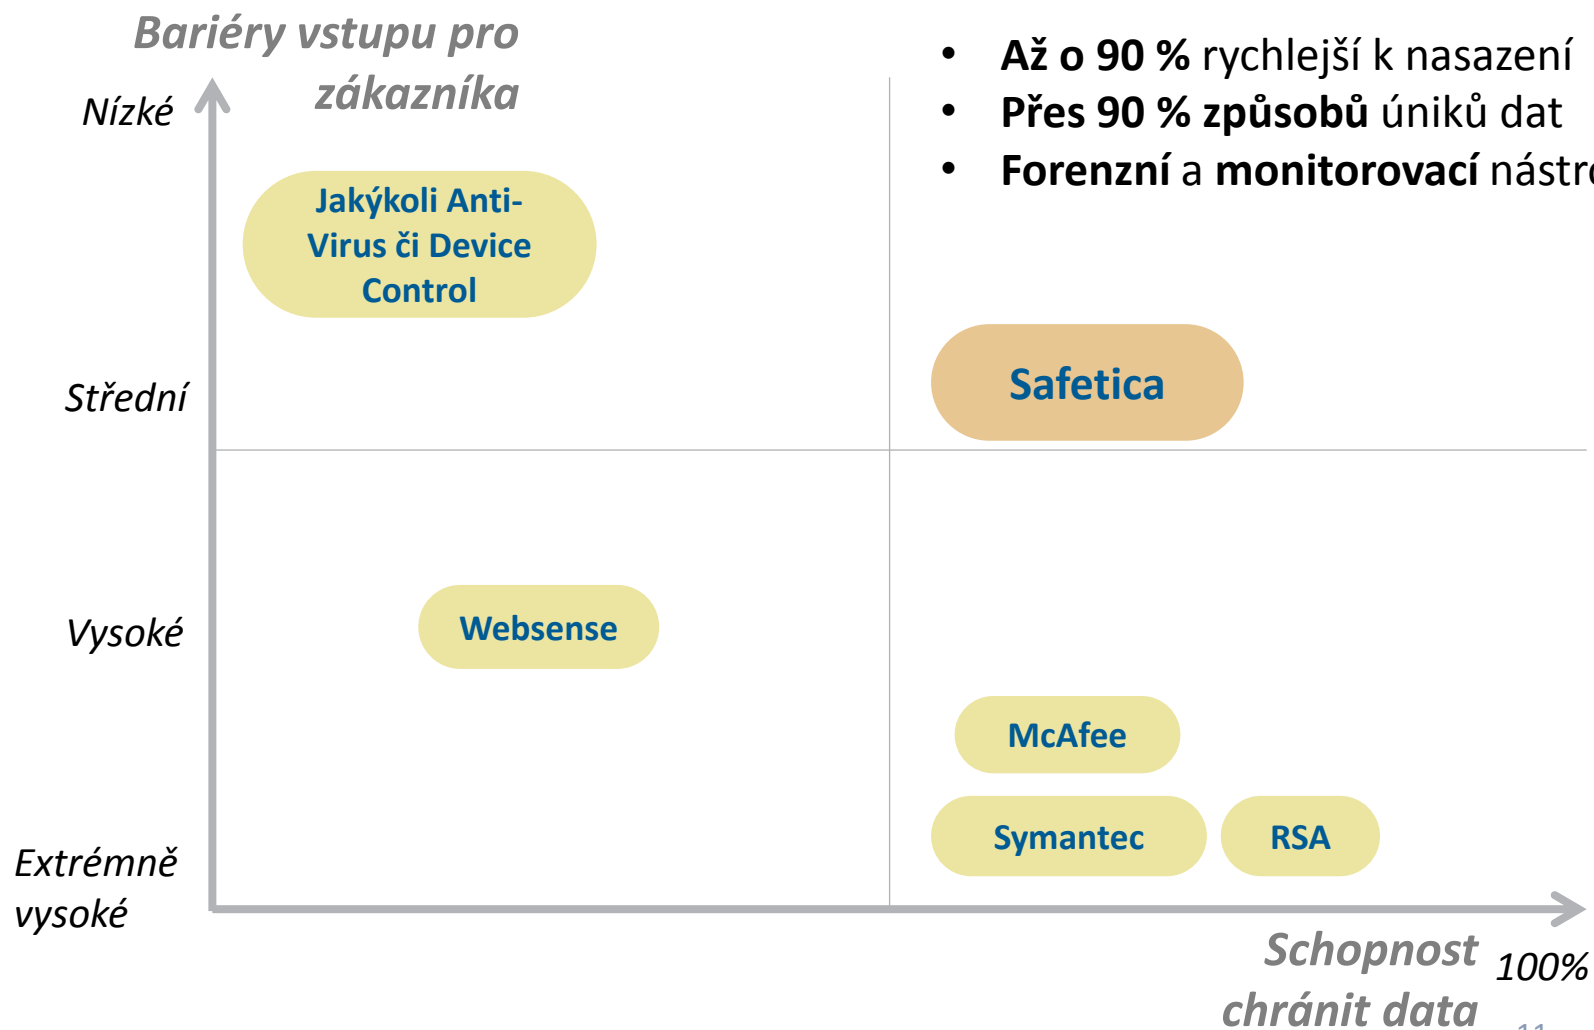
Bariéry vstupu pro zákazníka

- **Až o 90 %** rychlejší k nasazení
- **Přes 90 % způsobů** úniků dat
- **Forenzní** a **monitorovací** nástr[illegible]

Nízké

Jakýkoli Anti-Virus či Device Control

Střední

Safetica

Vysoké

Websense

McAfee

Symantec

RSA

Extrémně vysoké

Schopnost chránit data

100%

11